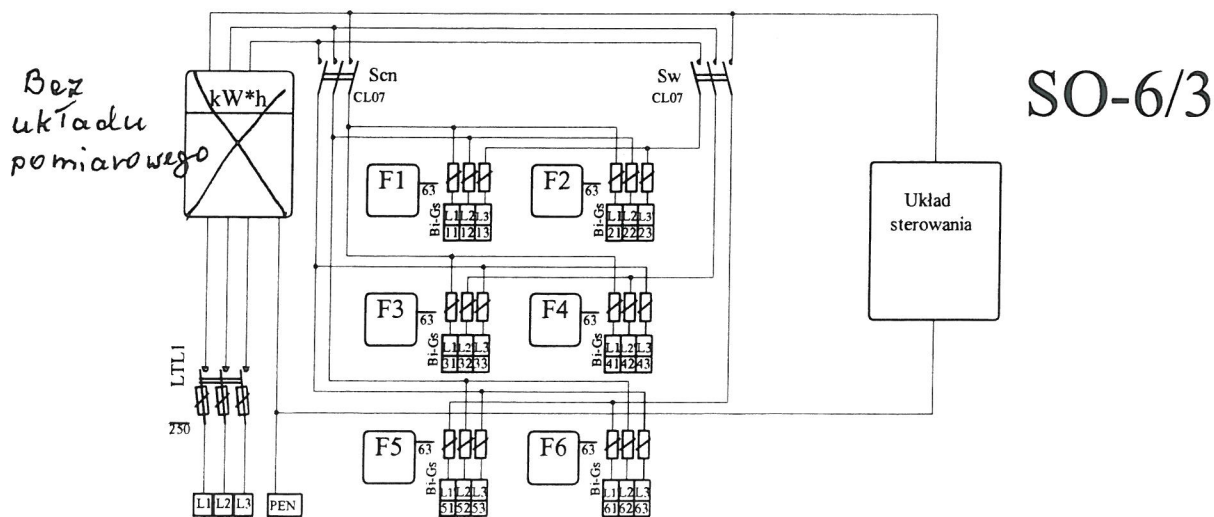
Bez układu pomiarowego

kW*h

Scn
CL07

Sw
CL07

SO-6/3

F1
63
Bi-Gs
L1 L2 L3
11 12 13

F2
63
Bi-Gs
L1 L2 L3
21 22 23

Układ sterowania

F3
63
Bi-Gs
L1 L2 L3
31 32 33

F4
63
Bi-Gs
L1 L2 L3
41 42 43

LTL1
250

F5
63
Bi-Gs
L1 L2 L3
51 52 53

F6
63
Bi-Gs
L1 L2 L3
61 62 63

L1 L2 L3 PEN